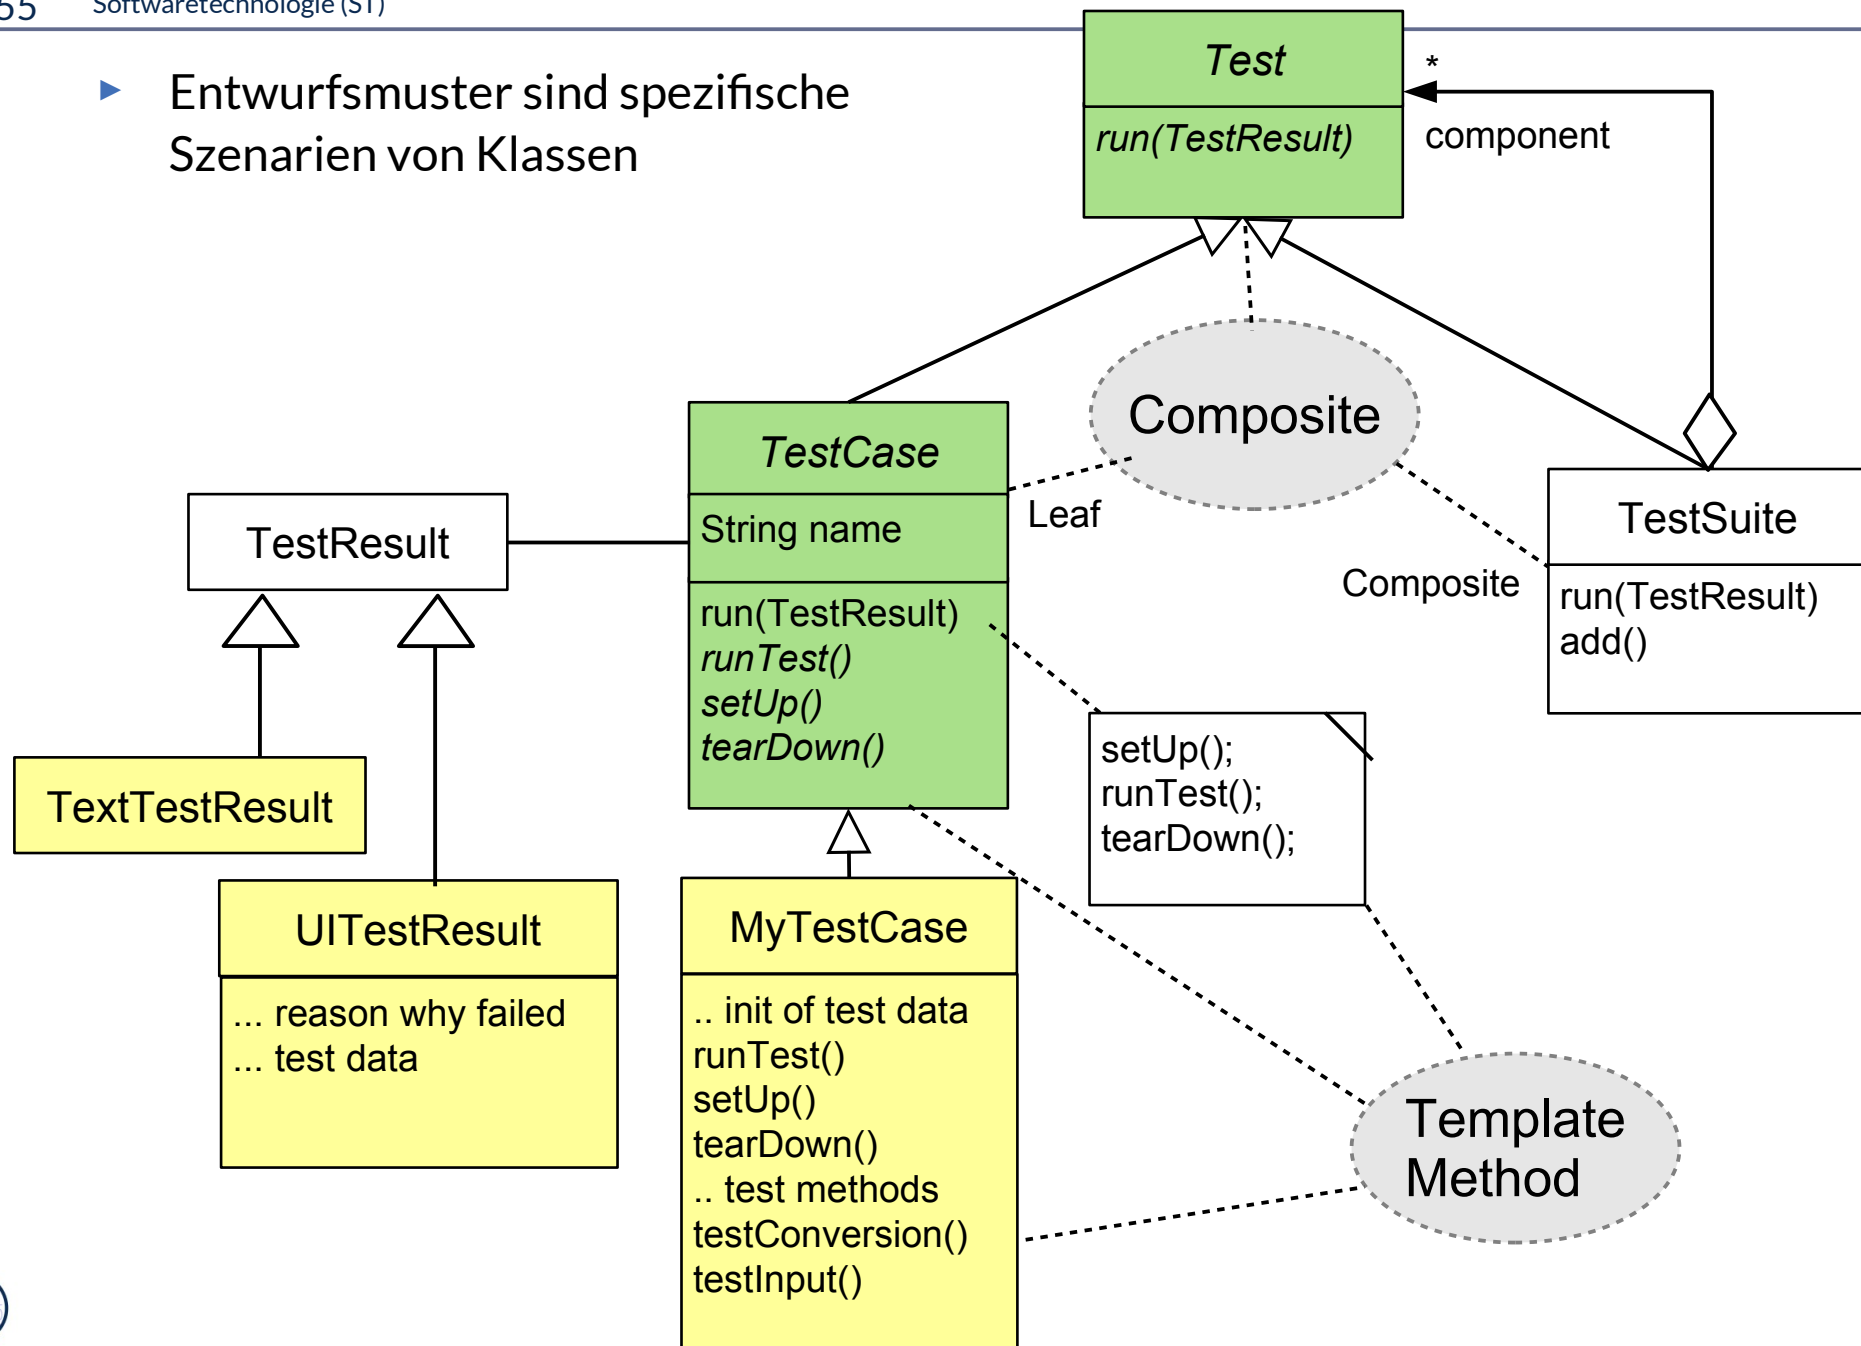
55 Softwaretechnologie (ST)

Entwurfsmuster sind spezifische Szenarien von Klassen

Test
run(TestResult)

*
component

Composite

TestCase
String name
run(TestResult)
runTest()
setUp()
tearDown()

Leaf

TestSuite
run(TestResult)
add()

Composite

TestResult

TextTestResult

UITestResult
... reason why failed
... test data

setUp();
runTest();
tearDown();

MyTestCase
.. init of test data
runTest()
setUp()
tearDown()
.. test methods
testConversion()
testInput()

Template Method